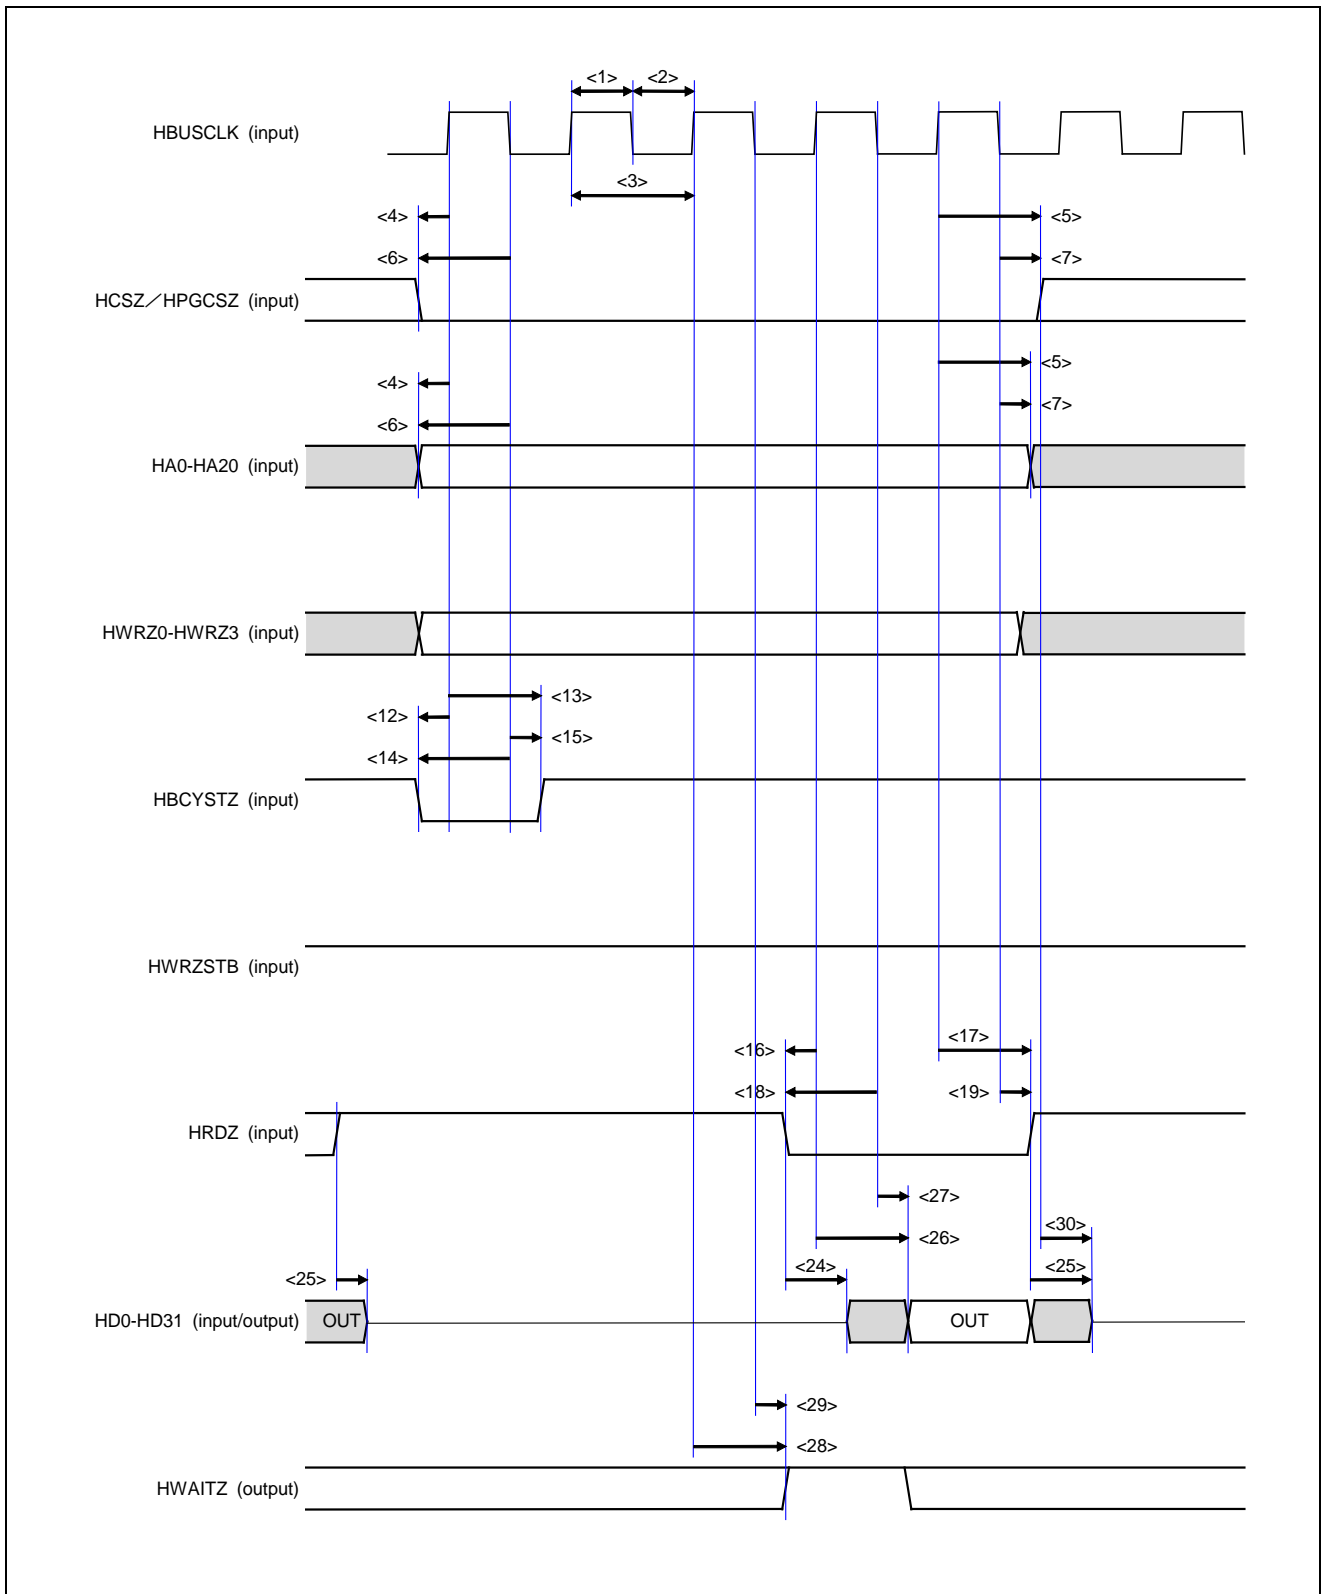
<1> <2>

HBUSCLK (input)

<3>

<4> <5>

<6> <7>

HCSZ／HPGCSZ (input)

<5>

<4>

<7>

<6>

HA0-HA20 (input)

HWRZ0-HWRZ3 (input)

<13>

<12>

<15>

<14>

HBCYSTZ (input)

HWRZSTB (input)

<17>

<16>

<18> <19>

HRDZ (input)

<27>

<26>

<30>

<24>

<25> <25>

HD0-HD31 (input/output) OUT OUT

<29>

<28>

HWAITZ (output)